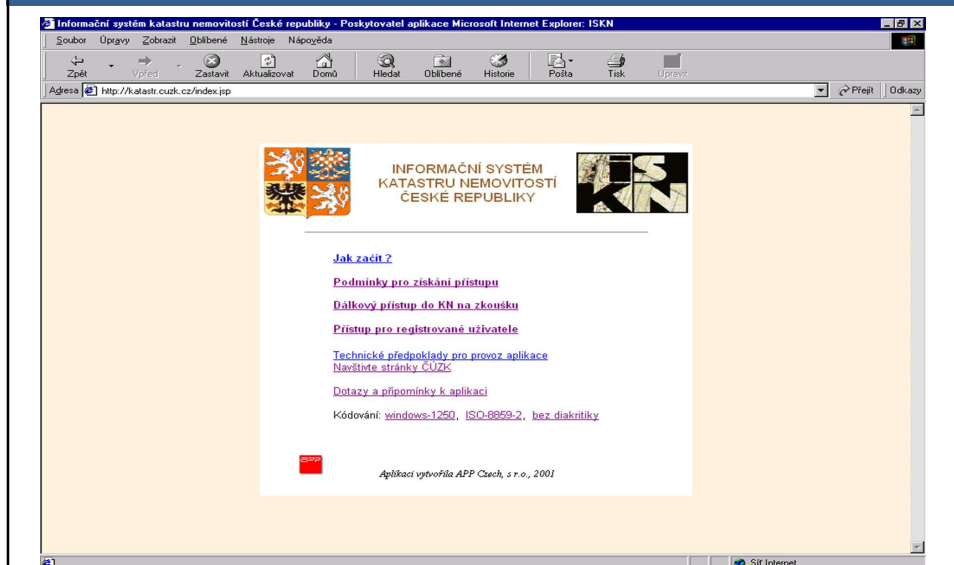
Informační systém katastru nemovitostí České republiky - Poskytovatel aplikace Microsoft Internet Explorer: ISKN

Soubor Úpravy Zobrazit Oblíbené Nástroje Nápověda

Zpět Vpřed Zastavit Aktualizovat Domů Hledat Oblíbené Historie Pošta Tisk Upravit

Adresa http://katastr.cuzk.cz/index.jsp

Přejít Odkazy

INFORMAČNÍ SYSTÉM KATASTRU NEMOVITOSTÍ ČESKÉ REPUBLIKY

ISKN

Jak začít ?

Podmínky pro získání přístupu

Dálkový přístup do KN na zkoušku

Přístup pro registrované uživatele

Technické předpoklady pro provoz aplikace
Navštivte stránky ČÚZK

Dotazy a připomínky k aplikaci

Kódování: windows-1250, ISO-8859-2, bez diakritiky

APP

Aplikaci vytvořila APP Czech, s r.o., 2001

Síť Internet